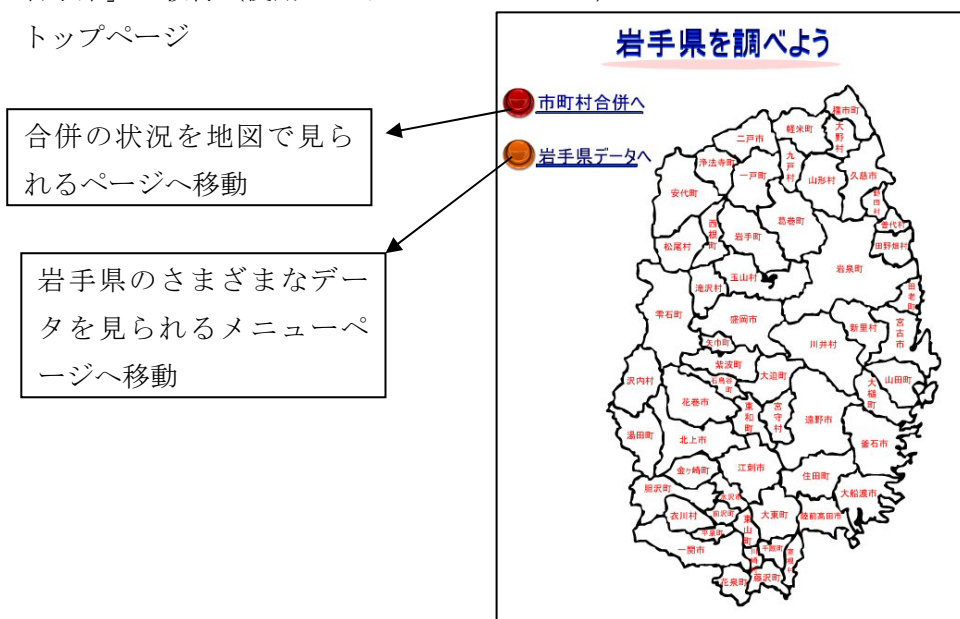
トップページ

合併の状況を地図で見られるページへ移動

岩手県のさまざまなデータを見られるメニューページへ移動

岩手県を調べよう

市町村合併へ

岩手県データへ

種市町
軽米町
大野村
二戸市
九戸村
浄法寺町
一戸町
山形村
久慈市
普代村
安代町
西根町
葛巻町
野田村
田野畑村
松尾村
岩手町
玉山村
岩泉町
滝沢村
田老町
雫石町
盛岡市
新里村
宮古市
矢巾町
川井村
紫波町
石鳥谷町
大迫町
山田町
沢内村
花巻市
東和町
宮守村
大槌町
遠野市
湯田町
北上市
釜石市
金ケ崎町
江刺市
住田町
胆沢町
水沢市
前沢町
大船渡市
衣川村
平泉町
東山町
大東町
陸前高田市
一関市
花泉町
藤沢町
室根村